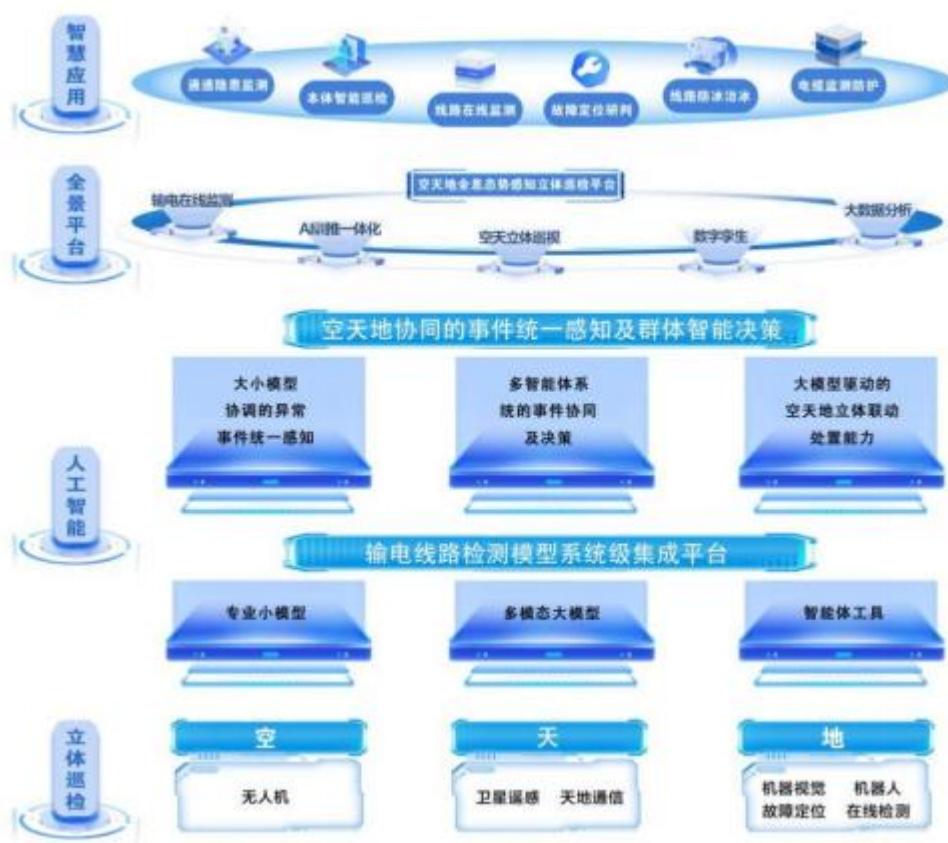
智慧应用

通道隐患监测
本体智能巡检
线路在线监测
故障定位研判
线路防冰治冰
电缆监测防护

全景平台

空天地全息态势感知立体巡检平台
输电在线监测
AI训推一体化
空天立体巡视
数字孪生
大数据分析

空天地协同的事件统一感知及群体智能决策

大小模型协调的异常事件统一感知
多智能体系统的事件协同及决策
大模型驱动的空天地立体联动处置能力

人工智能

输电线路检测模型系统级集成平台

专业小模型
多模态大模型
智能体工具

立体巡检

空
无人机

天
卫星遥感　天地通信

地
机器视觉　机器人
故障定位　在线检测